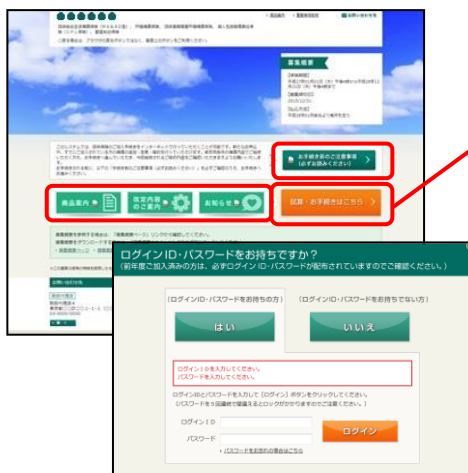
募集概要

商品案内

改定内容のご案内

お知らせ

お手続き前のご注意事項（必ずお読みください）

試算・お手続きはこちら

ログインID・パスワードをお持ちですか？
（前年度ご加入済みの方は、必ずログインID・パスワードが配布されていますのでご確認ください。）

（ログインID・パスワードをお持ちの方）

（ログインID・パスワードをお持ちでない方）

はい

いいえ

ログインIDを入力してください。
パスワードを入力してください。

ログインIDとパスワードを入力して［ログイン］ボタンをクリックしてください。
（パスワードを5回連続で間違えるとロックがかかりますのでご注意ください。）

ログインID

パスワード

ログイン

パスワードをお忘れの場合はこちら